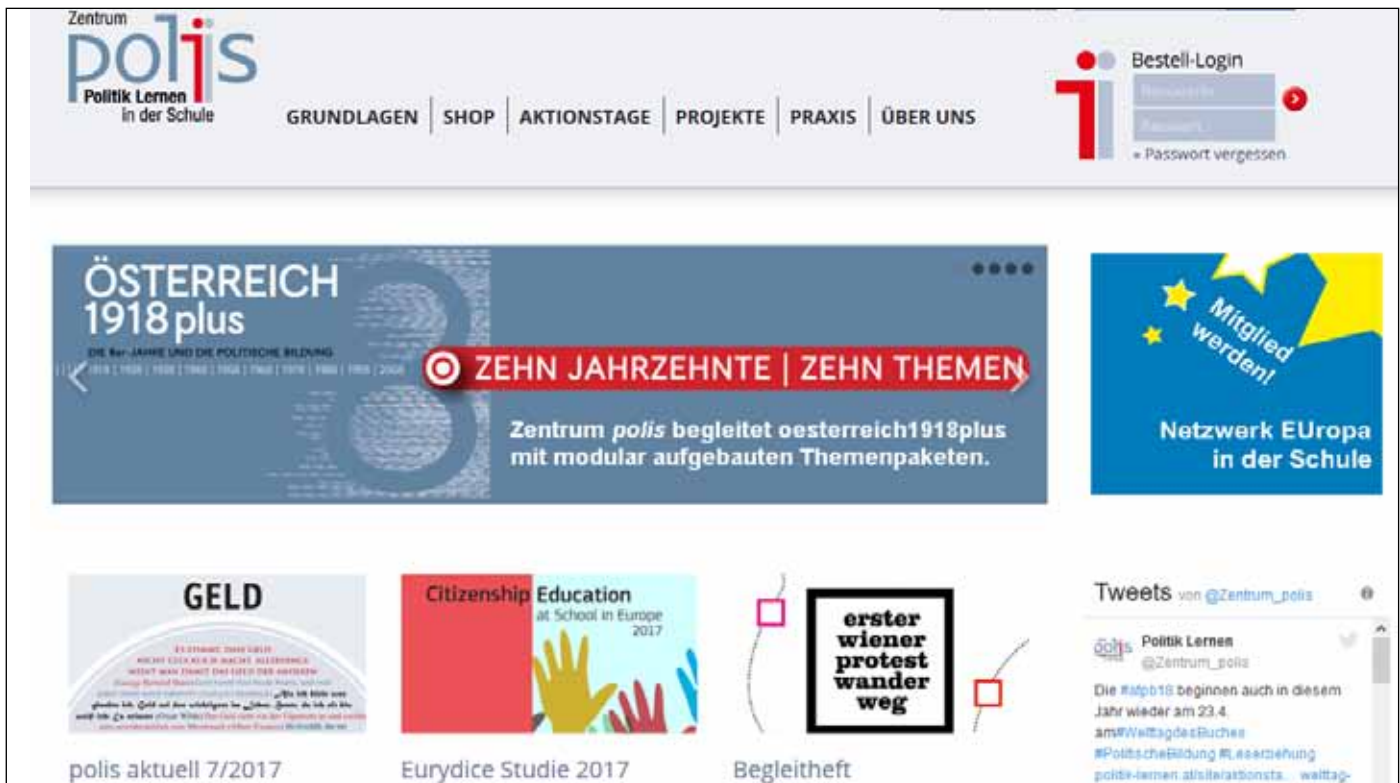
Zentrum polis Politik Lernen in der Schule

GRUNDLAGEN | SHOP | AKTIONSTAGE | PROJEKTE | PRAXIS | ÜBER UNS

Bestell-Login

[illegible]

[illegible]

» Passwort vergessen

ÖSTERREICH 1918 plus

DIE 8er-JAHRE UND DIE POLITISCHE BILDUNG

1918 | 1928 | 1938 | 1948 | 1958 | 1968 | 1978 | 1988 | 1998 | 2008

ZEHN JAHRZEHNTE | ZEHN THEMEN

Zentrum *polis* begleitet oesterreich1918plus mit modular aufgebauten Themenpaketen.

Mitglied werden!

Netzwerk EUropa in der Schule

GELD

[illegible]

polis aktuell 7/2017

Citizenship Education at School in Europe 2017

Eurydice Studie 2017

erster wiener protest wander weg

Begleitheft

Tweets von @Zentrum_polis

Politik Lernen @Zentrum_polis

Die #idpb18 beginnen auch in diesem Jahr wieder am 23.4. am#WelttagdesBuches #PolitischeBildung #Leseerziehung politik-lernen.at/site/aktionsta... welttag-